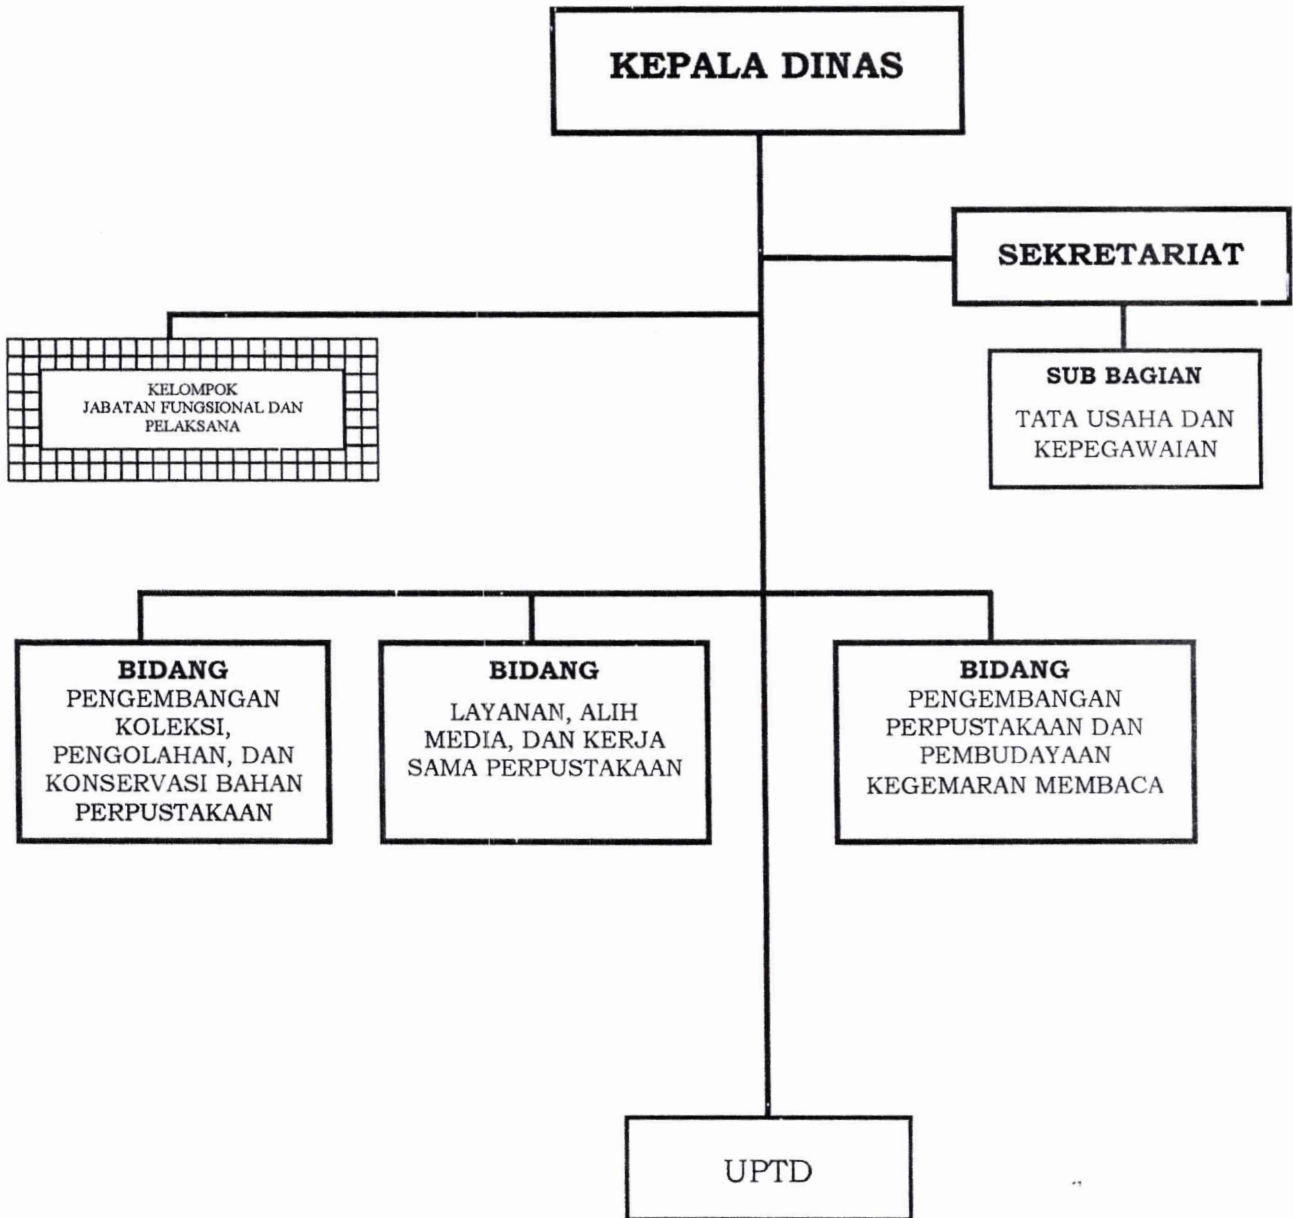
KEPALA DINAS

SEKRETARIAT

KELOMPOK
JABATAN FUNGSIONAL DAN
PELAKSANA

SUB BAGIAN
TATA USAHA DAN KEPEGAWAIAN

BIDANG
PENGEMBANGAN KOLEKSI, PENGOLAHAN, DAN KONSERVASI BAHAN PERPUSTAKAAN

BIDANG
LAYANAN, ALIH MEDIA, DAN KERJA SAMA PERPUSTAKAAN

BIDANG
PENGEMBANGAN PERPUSTAKAAN DAN PEMBUDAYAAN KEGEMARAN MEMBACA

UPTD